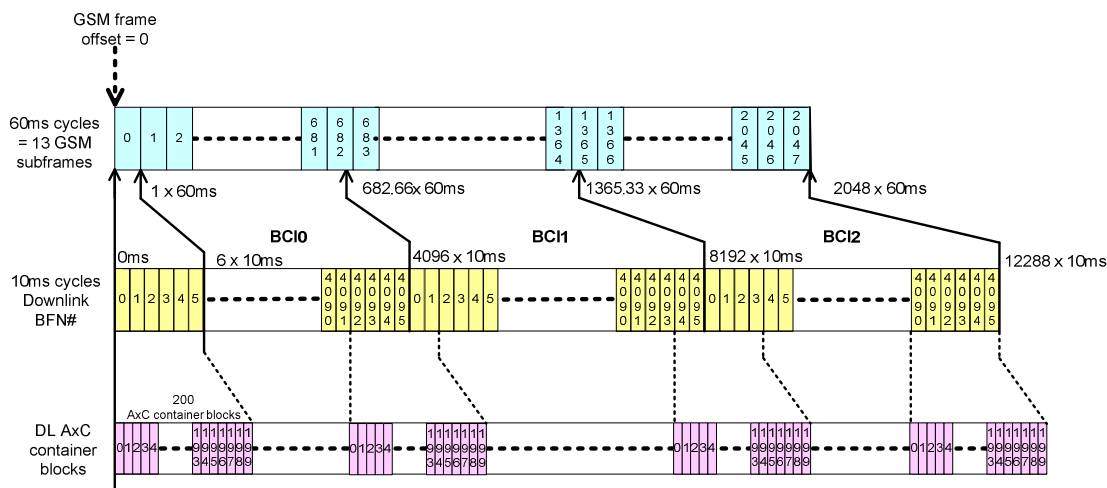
GSM frame
offset = 0

60ms cycles
= 13 GSM
subframes

0 1 2 681 682 683 1364 1365 1366 2045 2046 2047

1 x 60ms

682,66x 60ms

1365,33 x 60ms

2048 x 60ms

BCI0

BCI1

BCI2

0ms

6 x 10ms

4096 x 10ms

8192 x 10ms

12288 x 10ms

10ms cycles
Downlink
BFN#

0 1 2 3 4 5 4090 4091 4092 4093 4094 4095 0 1 2 3 4 5 4090 4091 4092 4093 4094 4095 0 1 2 3 4 5 4090 4091 4092 4093 4094 4095

200
AxC container blocks

DL AxC
container
blocks

0 1 2 3 4 193 194 195 196 197 198 199 0 1 2 3 4 193 194 195 196 197 198 199 0 1 2 3 4 193 194 195 196 197 198 199 0 1 2 3 4 193 194 195 196 197 198 199